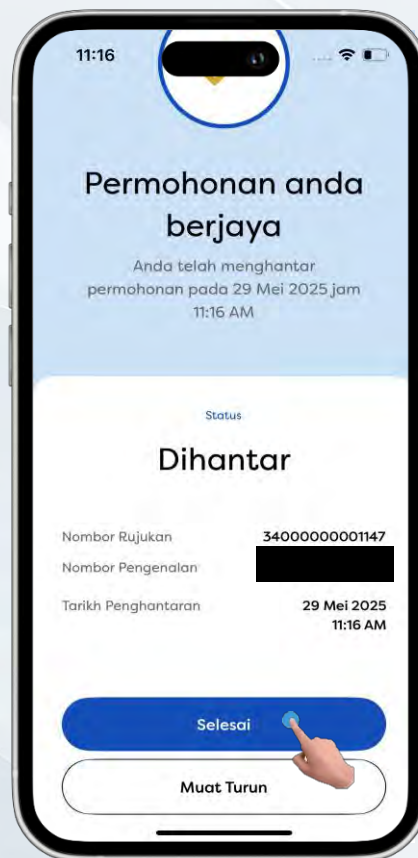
11:16

Permohonan anda berjaya

Anda telah menghantar permohonan pada 29 Mei 2025 jam 11:16 AM

Status

Dihantar

Nombor Rujukan 3400000001147

Nombor Pengenalan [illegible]

Tarikh Penghantaran 29 Mei 2025 11:16 AM

Selesai

Muat Turun